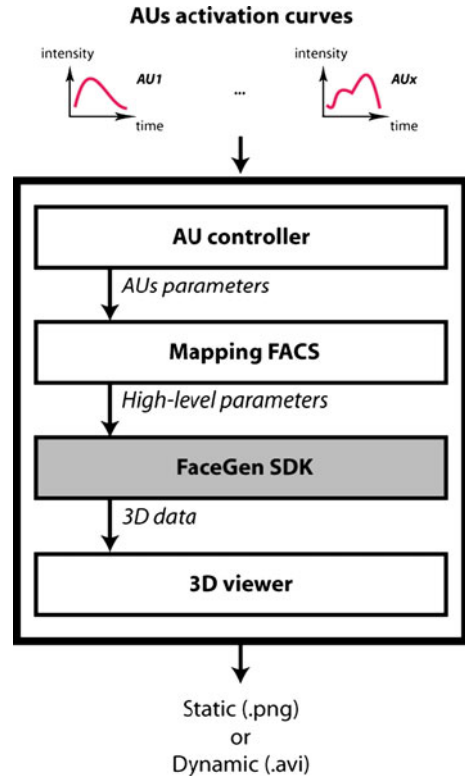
AUs activation curves

intensity
AU1
time

...

intensity
AUx
time

AU controller

AUs parameters

Mapping FACS

High-level parameters

FaceGen SDK

3D data

3D viewer

Static (.png)
or
Dynamic (.avi)